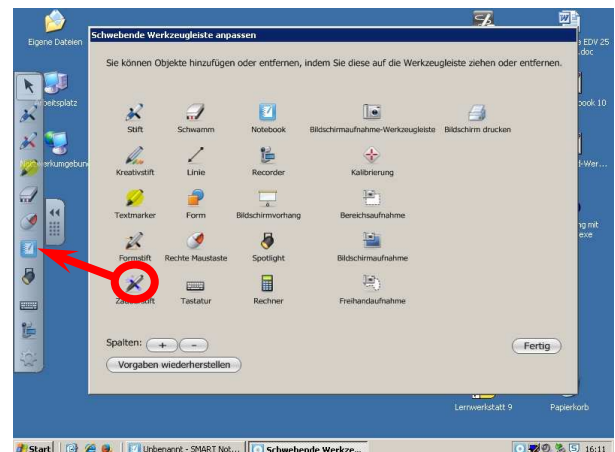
Eigene Dateien

Arbeitsplatz

Netzwerkumgebung

e EDV 25
.doc

book 10

il-Wer...

ng mit
exe

Schwebende Werkzeugleiste anpassen

Sie können Objekte hinzufügen oder entfernen, indem Sie diese auf die Werkzeugleiste ziehen oder entfernen.

Stift
Schwamm
Notebook
Bildschirmaufnahme-Werkzeugleiste
Bildschirm drucken

Kreativstift
Linie
Recorder
Kalibrierung

Textmarker
Form
Bildschirmvorhang
Bereichsaufnahme

Formstift
Rechte Maustaste
Spotlight
Bildschirmaufnahme

Zauberstift
Tastatur
Rechner
Freihandaufnahme

Spalten: + -

Fertig

Vorgaben wiederherstellen

Lernwerkstatt 9

Papierkorb

Start

Unbenannt - SMART Not...

Schwebende Werkze...

16:11